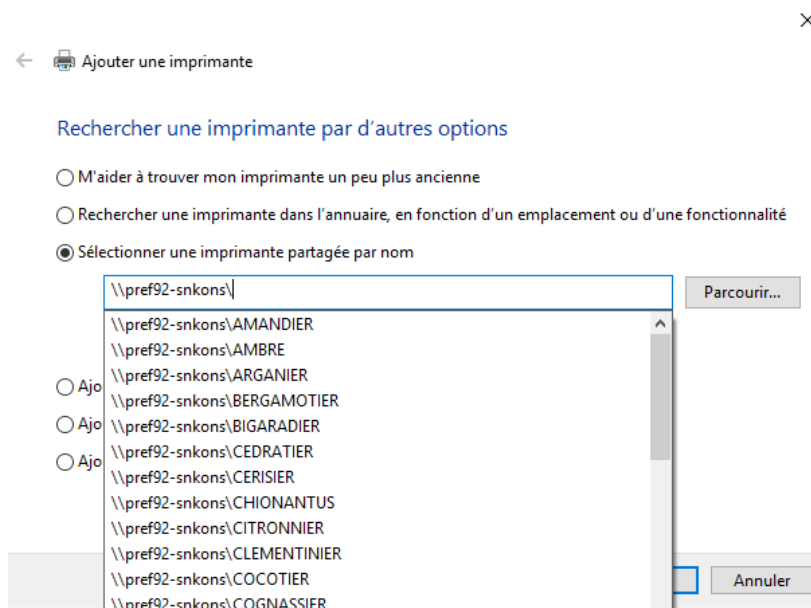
Ajouter une imprimante

Rechercher une imprimante par d'autres options

M'aider à trouver mon imprimante un peu plus ancienne

Rechercher une imprimante dans l'annuaire, en fonction d'un emplacement ou d'une fonctionnalité

Sélectionner une imprimante partagée par nom

\\pref92-snkons\

Parcourir...

\\pref92-snkons\AMANDIER
\\pref92-snkons\AMBRE
\\pref92-snkons\ARGANIER
\\pref92-snkons\BERGAMOTIER
\\pref92-snkons\BIGARADIER
\\pref92-snkons\CEDRATIER
\\pref92-snkons\CERISIER
\\pref92-snkons\CHIONANTUS
\\pref92-snkons\CITRONNIER
\\pref92-snkons\CLEMENTINIER
\\pref92-snkons\COCOTIER
\\pref92-snkons\COGNASSIER

Ajo
Ajo
Ajo

Annuler